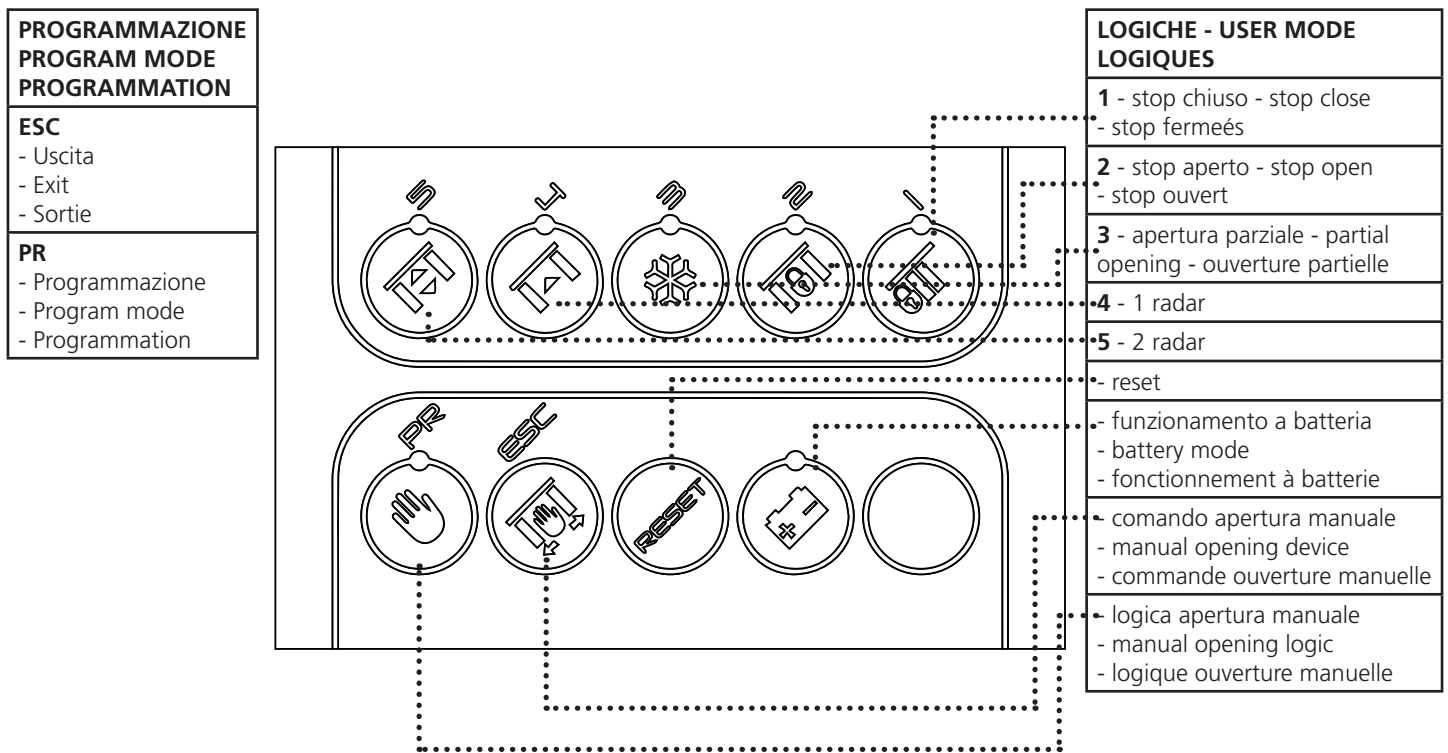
PROGRAMMAZIONE
PROGRAM MODE
PROGRAMMATION

ESC
- Uscita
- Exit
- Sortie

PR
- Programmazione
- Program mode
- Programmation

5 4 3 2 1

PR ESC RESET

LOGICHE - USER MODE
LOGIQUES

1 - stop chiuso - stop close - stop fermeés

2 - stop aperto - stop open - stop ouvert

3 - apertura parziale - partial opening - ouverture partielle

4 - 1 radar

5 - 2 radar

- reset

- funzionamento a batteria
- battery mode
- fonctionnement à batterie

- comando apertura manuale
- manual opening device
- commande ouverture manuelle

- logica apertura manuale
- manual opening logic
- logique ouverture manuelle